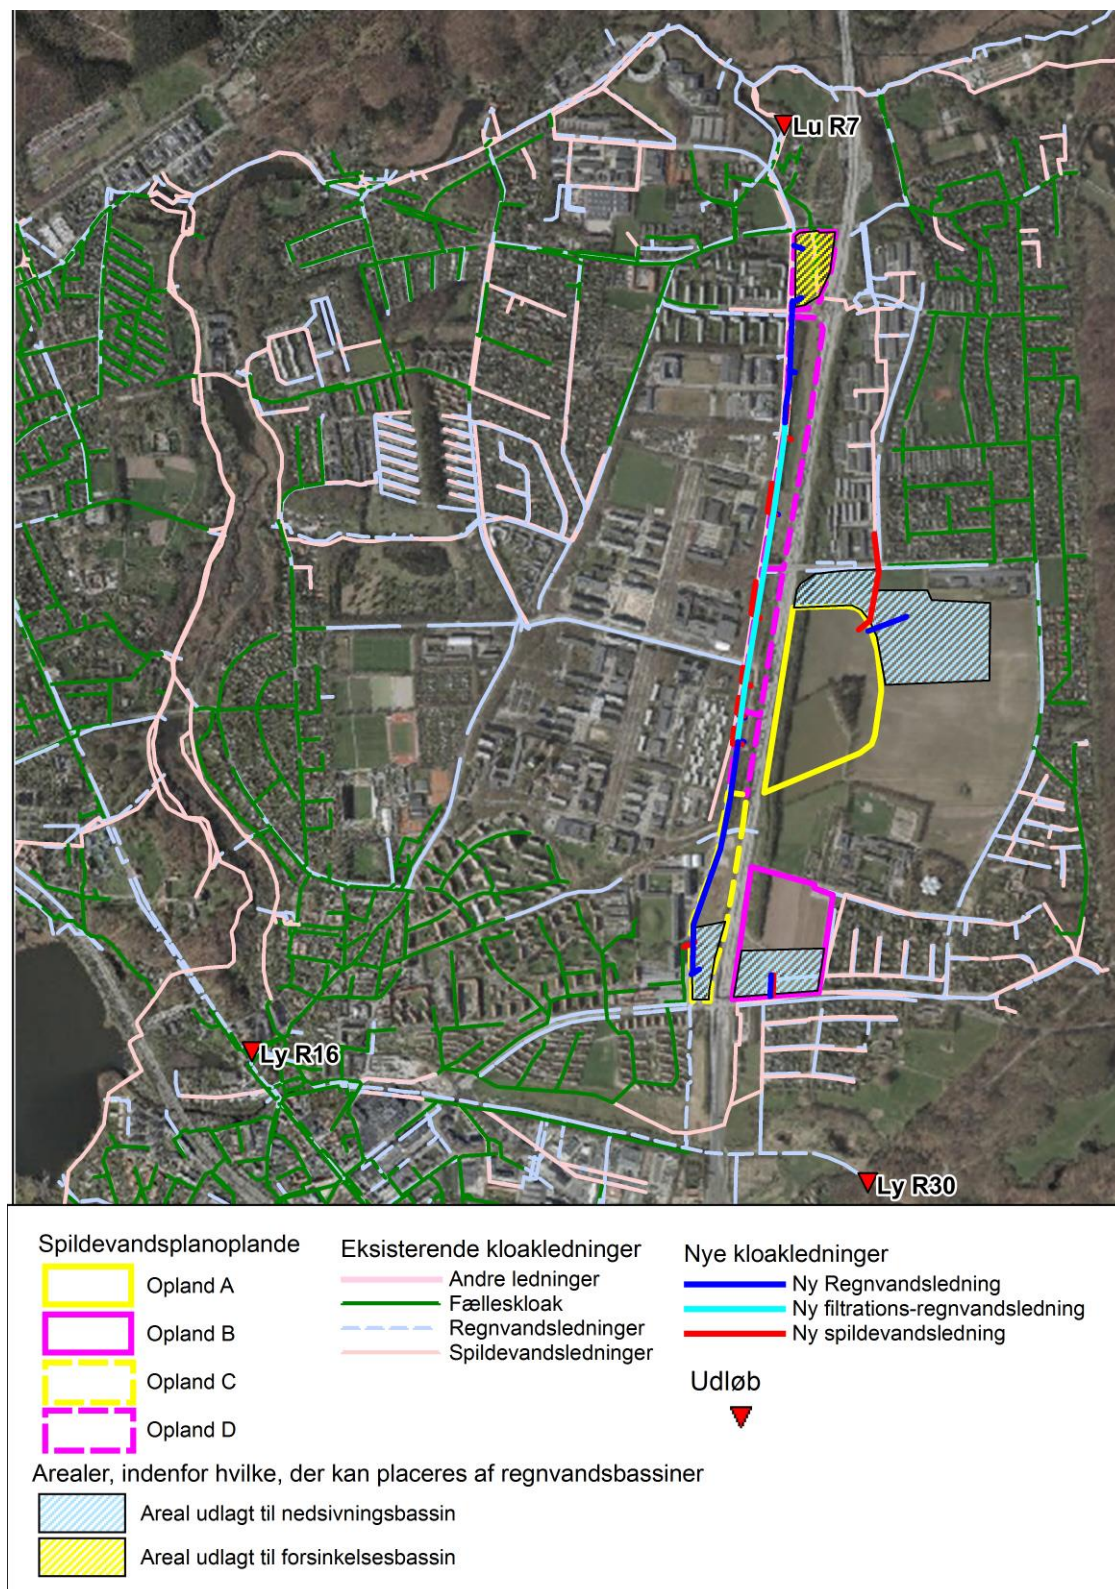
Lu R7

Ly R16

Ly R30

Spildevandsplanoplande
Opland A
Opland B
Opland C
Opland D

Eksisterende kloakledninger
Andre ledninger
Fælleskloak
Regnvandsledninger
Spildevandsledninger

Nye kloakledninger
Ny Regnvandsledning
Ny filtrations-regnvandsledning
Ny spildevandsledning

Udløb

Arealer, indenfor hvilke, der kan placeres af regnvandsbassiner
Areal udlagt til nedsivningsbassin
Areal udlagt til forsinkelsesbassin